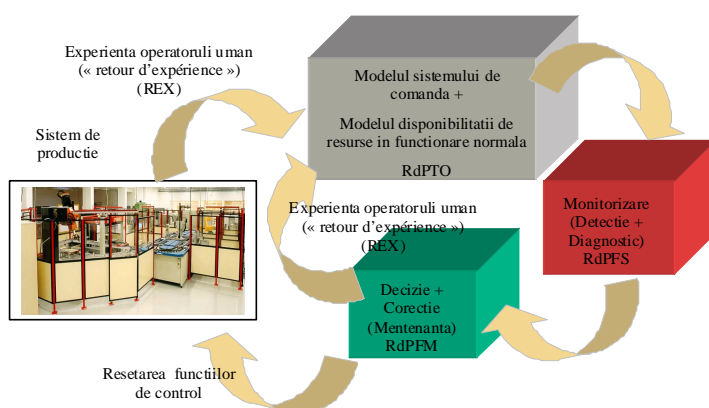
Experienta operatoruli uman
(« retour d'expérience »)
(REX)

Modelul sistemului de comanda +

Modelul disponibilitatii de resurse in functionare normala

RdPTO

Sistem de productie

Experienta operatoruli uman
(« retour d'expérience »)
(REX)

Monitorizare
(Detectie +
Diagnostic)
RdPFS

Decizie +
Corectie
(Mentenanta)
RdPFM

Resetarea functiilor de control